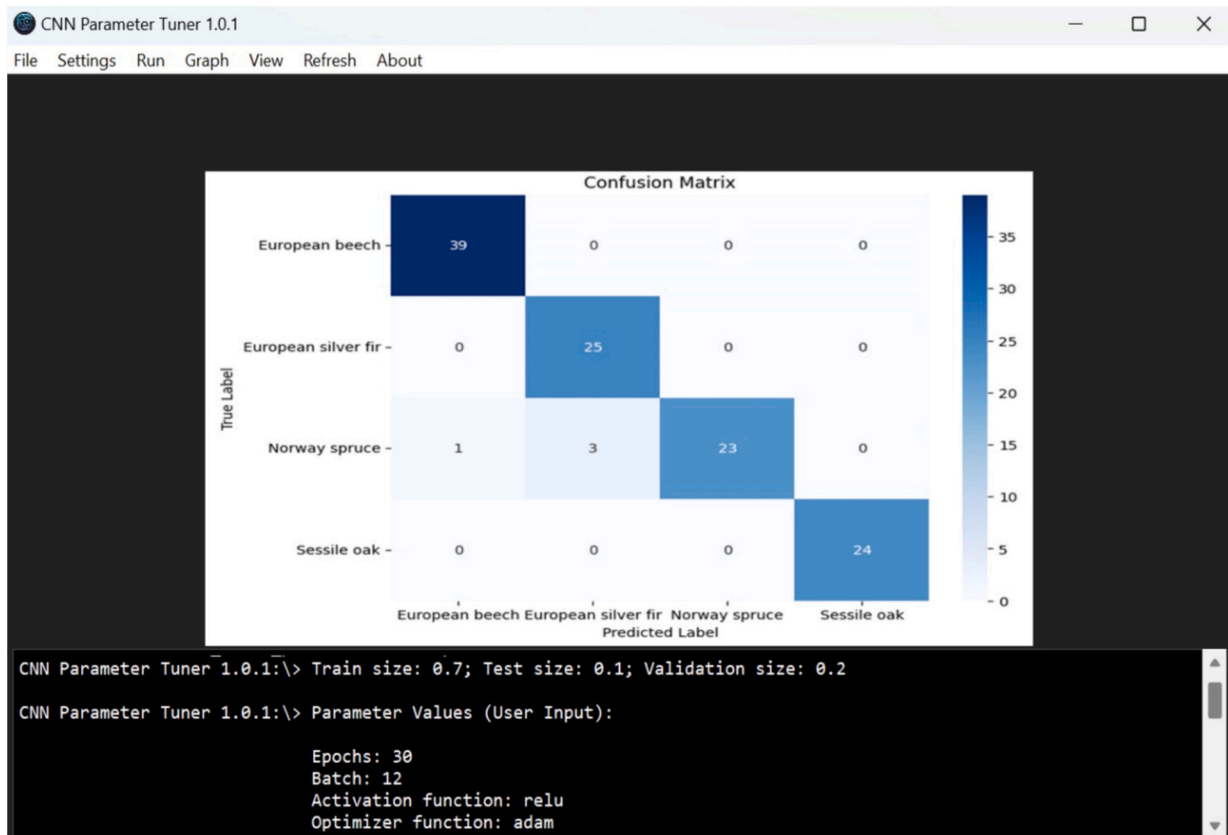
CNN Parameter Tuner 1.0.1

File Settings Run Graph View Refresh About

Confusion Matrix

| True Label | European beech | European silver fir | Norway spruce | Sessile oak |
|---|---|---|---|---|
| European beech | 39 | 0 | 0 | 0 |
| European silver fir | 0 | 25 | 0 | 0 |
| Norway spruce | 1 | 3 | 23 | 0 |
| Sessile oak | 0 | 0 | 0 | 24 |

Predicted Label

35
30
25
20
15
10
5
0

CNN Parameter Tuner 1.0.1:\> Train size: 0.7; Test size: 0.1; Validation size: 0.2

CNN Parameter Tuner 1.0.1:\> Parameter Values (User Input):

Epochs: 30
Batch: 12
Activation function: relu
Optimizer function: adam